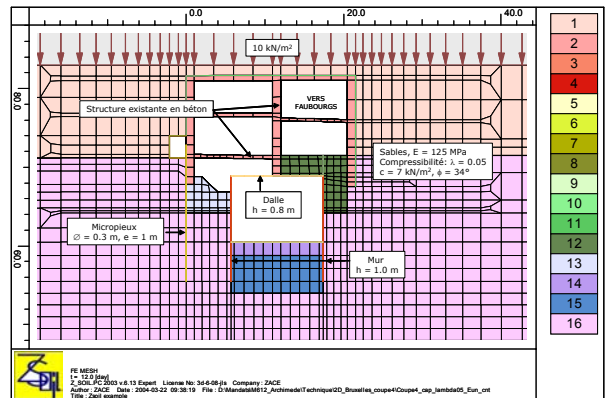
0.0
20.0
40.0
10 kN/m²
80.0
VERS FAUBOURGS
Structure existante en béton
Sables, E = 125 MPa
Compressibilité: λ = 0.05
c = 7 kN/m², ϕ = 34°
Dalle
h = 0.8 m
Micropieux
∅ = 0.3 m, e = 1 m
60.0
Mur
h = 1.0 m

| |
|---|
| 1 |
| 2 |
| 3 |
| 4 |
| 5 |
| 6 |
| 7 |
| 8 |
| 9 |
| 10 |
| 11 |
| 12 |
| 13 |
| 14 |
| 15 |
| 16 |

FE MESH
t = 12.0 [day]
Z_SOIL.PC 2003 v.6.13 Expert License No: 3d-6-08-jis Company : ZACE
Author : ZACE Date : 2004-03-22 09:38:19 File : D:\Mandats\M612_Archimede\Technique\2D_Bruxelles_coupe4\Coupe4_cap_lambda05_Eun_cnt
Title : Zsoil example